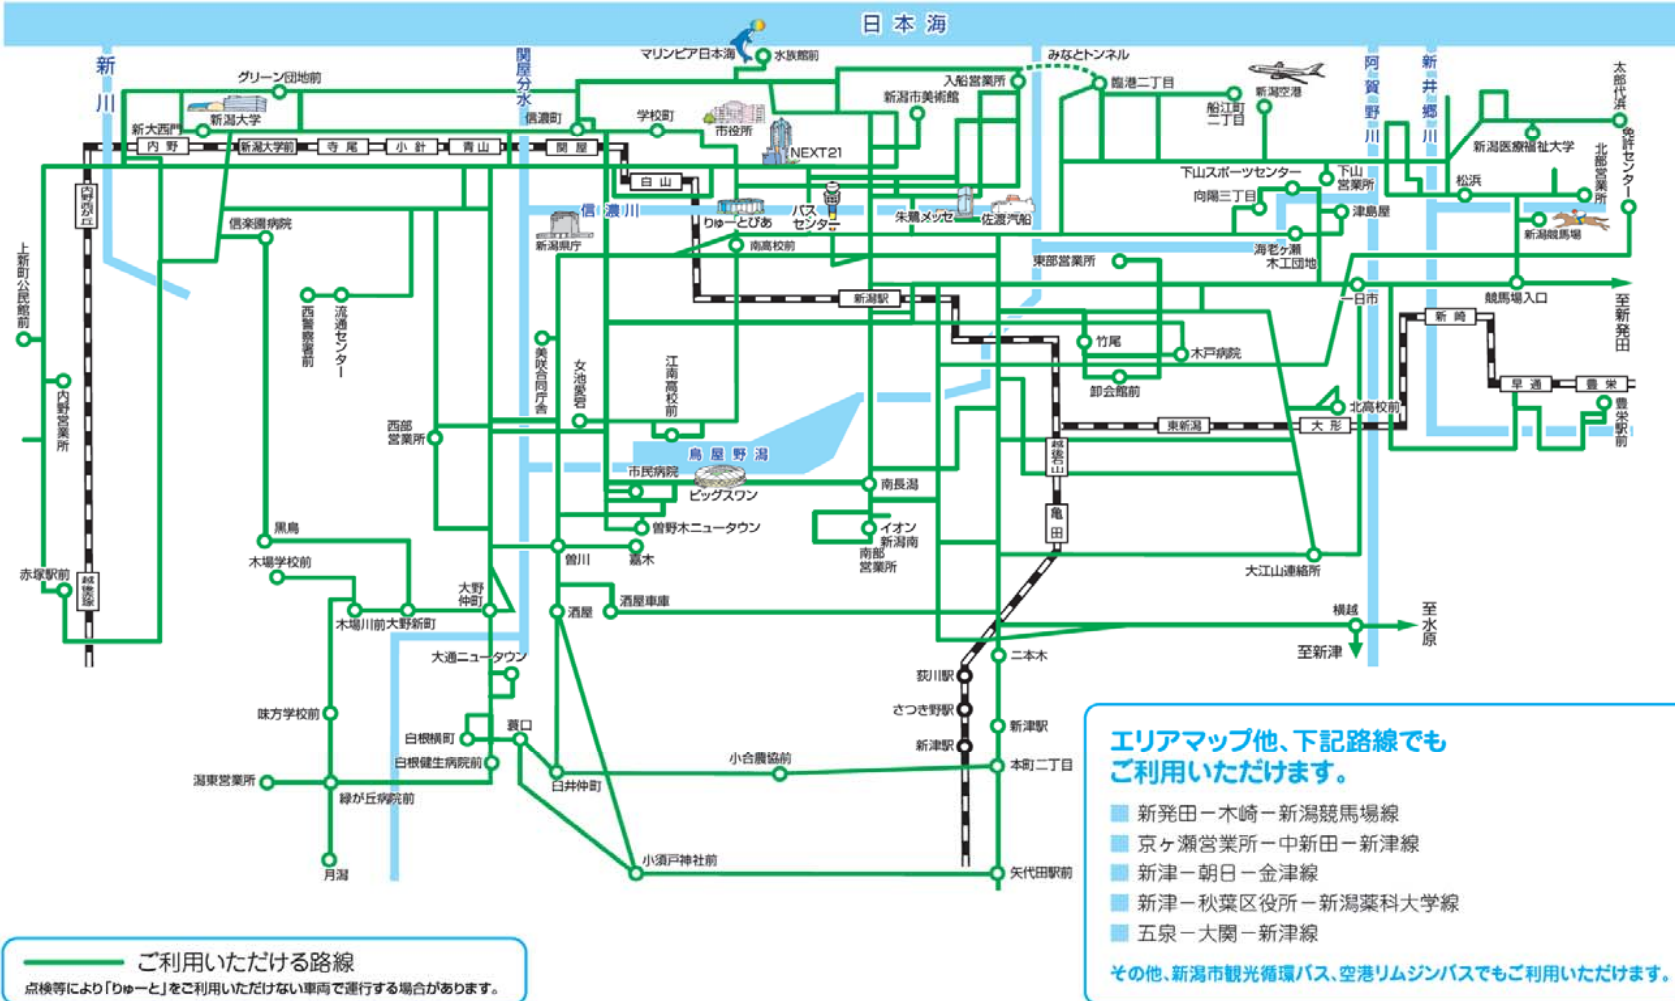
日本海

新川
関屋分水
阿賀野川
新井郷川
信濃川
鳥屋野潟

マリンピア日本海
水族館前
みなとトンネル
臨港二丁目
新潟空港
船江町二丁目
入船営業所
新潟市美術館
グリーン団地前
新大西門
新潟大学
学校町
信濃町
市役所
NEXT21
太郎代浜
免許センター
新潟医療福祉大学
北部営業所
下山スポーツセンター
下山営業所
向陽三丁目
松浜
津島屋
海老ヶ瀬木工団地
新潟競馬場
内野
新潟大学前
寺尾
小針
青山
関屋
白山
りゅーとぴあ
バスセンター
朱鷺メッセ
佐渡汽船
新潟県庁
南高校前
内野西が丘
信楽園病院
上新町公民館前
東部営業所
一日市
競馬場入口
至新発田
新潟駅
新崎
竹尾
木戸病院
卸会館前
早通
豊栄
豊栄駅前
西警察署前
流通センター
美咲合同庁舎
女池愛宕
江南高校前
内野営業所
西部営業所
越後石山
東新潟
大形
北高校前
市民病院
ビッグスワン
南長潟
亀田
黒鳥
曽野木ニュータウン
イオン新潟南
南部営業所
木場学校前
大野仲町
曽川
嘉木
大江山連絡所
赤塚駅前
越後赤塚
木場川前
大野新町
酒屋
酒屋車庫
横越
至水原
至新津
大通ニュータウン
二本木
荻川駅
さつき野駅
新津駅
味方学校前
白根横町
鷲口
新津駅
本町二丁目
白根健生病院前
小合農協前
潟東営業所
白井仲町
緑が丘病院前
小須戸神社前
矢代田駅前
月潟

エリアマップ他、下記路線でもご利用いただけます。
新発田ー木崎ー新潟競馬場線
京ヶ瀬営業所ー中新田ー新津線
新津ー朝日ー金津線
新津ー秋葉区役所ー新潟薬科大学線
五泉ー大関ー新津線
その他、新潟市観光循環バス、空港リムジンバスでもご利用いただけます。

ご利用いただける路線
点検等により「りゅーと」をご利用いただけない車両で運行する場合があります。